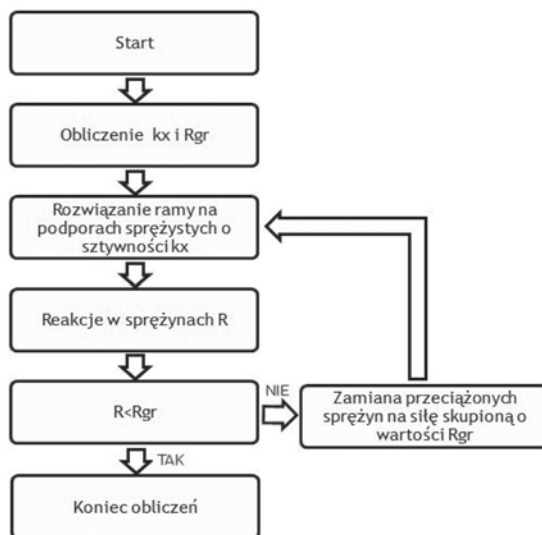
Start

Obliczenie kx i Rgr

Rozwiązanie ramy na podporach sprężystych o sztywności kx

Reakcje w sprężynach R

R<Rgr

NIE

Zamiana przeciążonych sprężyn na siłę skupioną o wartości Rgr

TAK

Koniec obliczeń